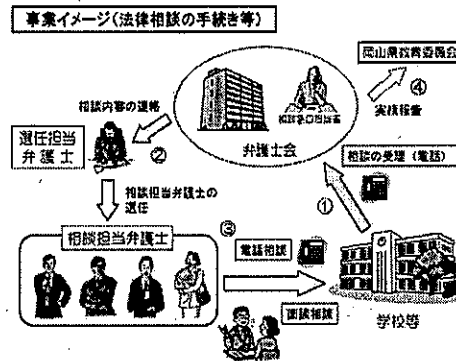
事業イメージ（法律相談の手続き等）

岡山県教育委員会

④

実績報告

相談内容の連絡

相談窓口担当

弁護士会

選任担当弁護士

②

相談の受理（電話）

相談担当弁護士の選任

①

③

相談担当弁護士

電話相談

面談相談

学校等